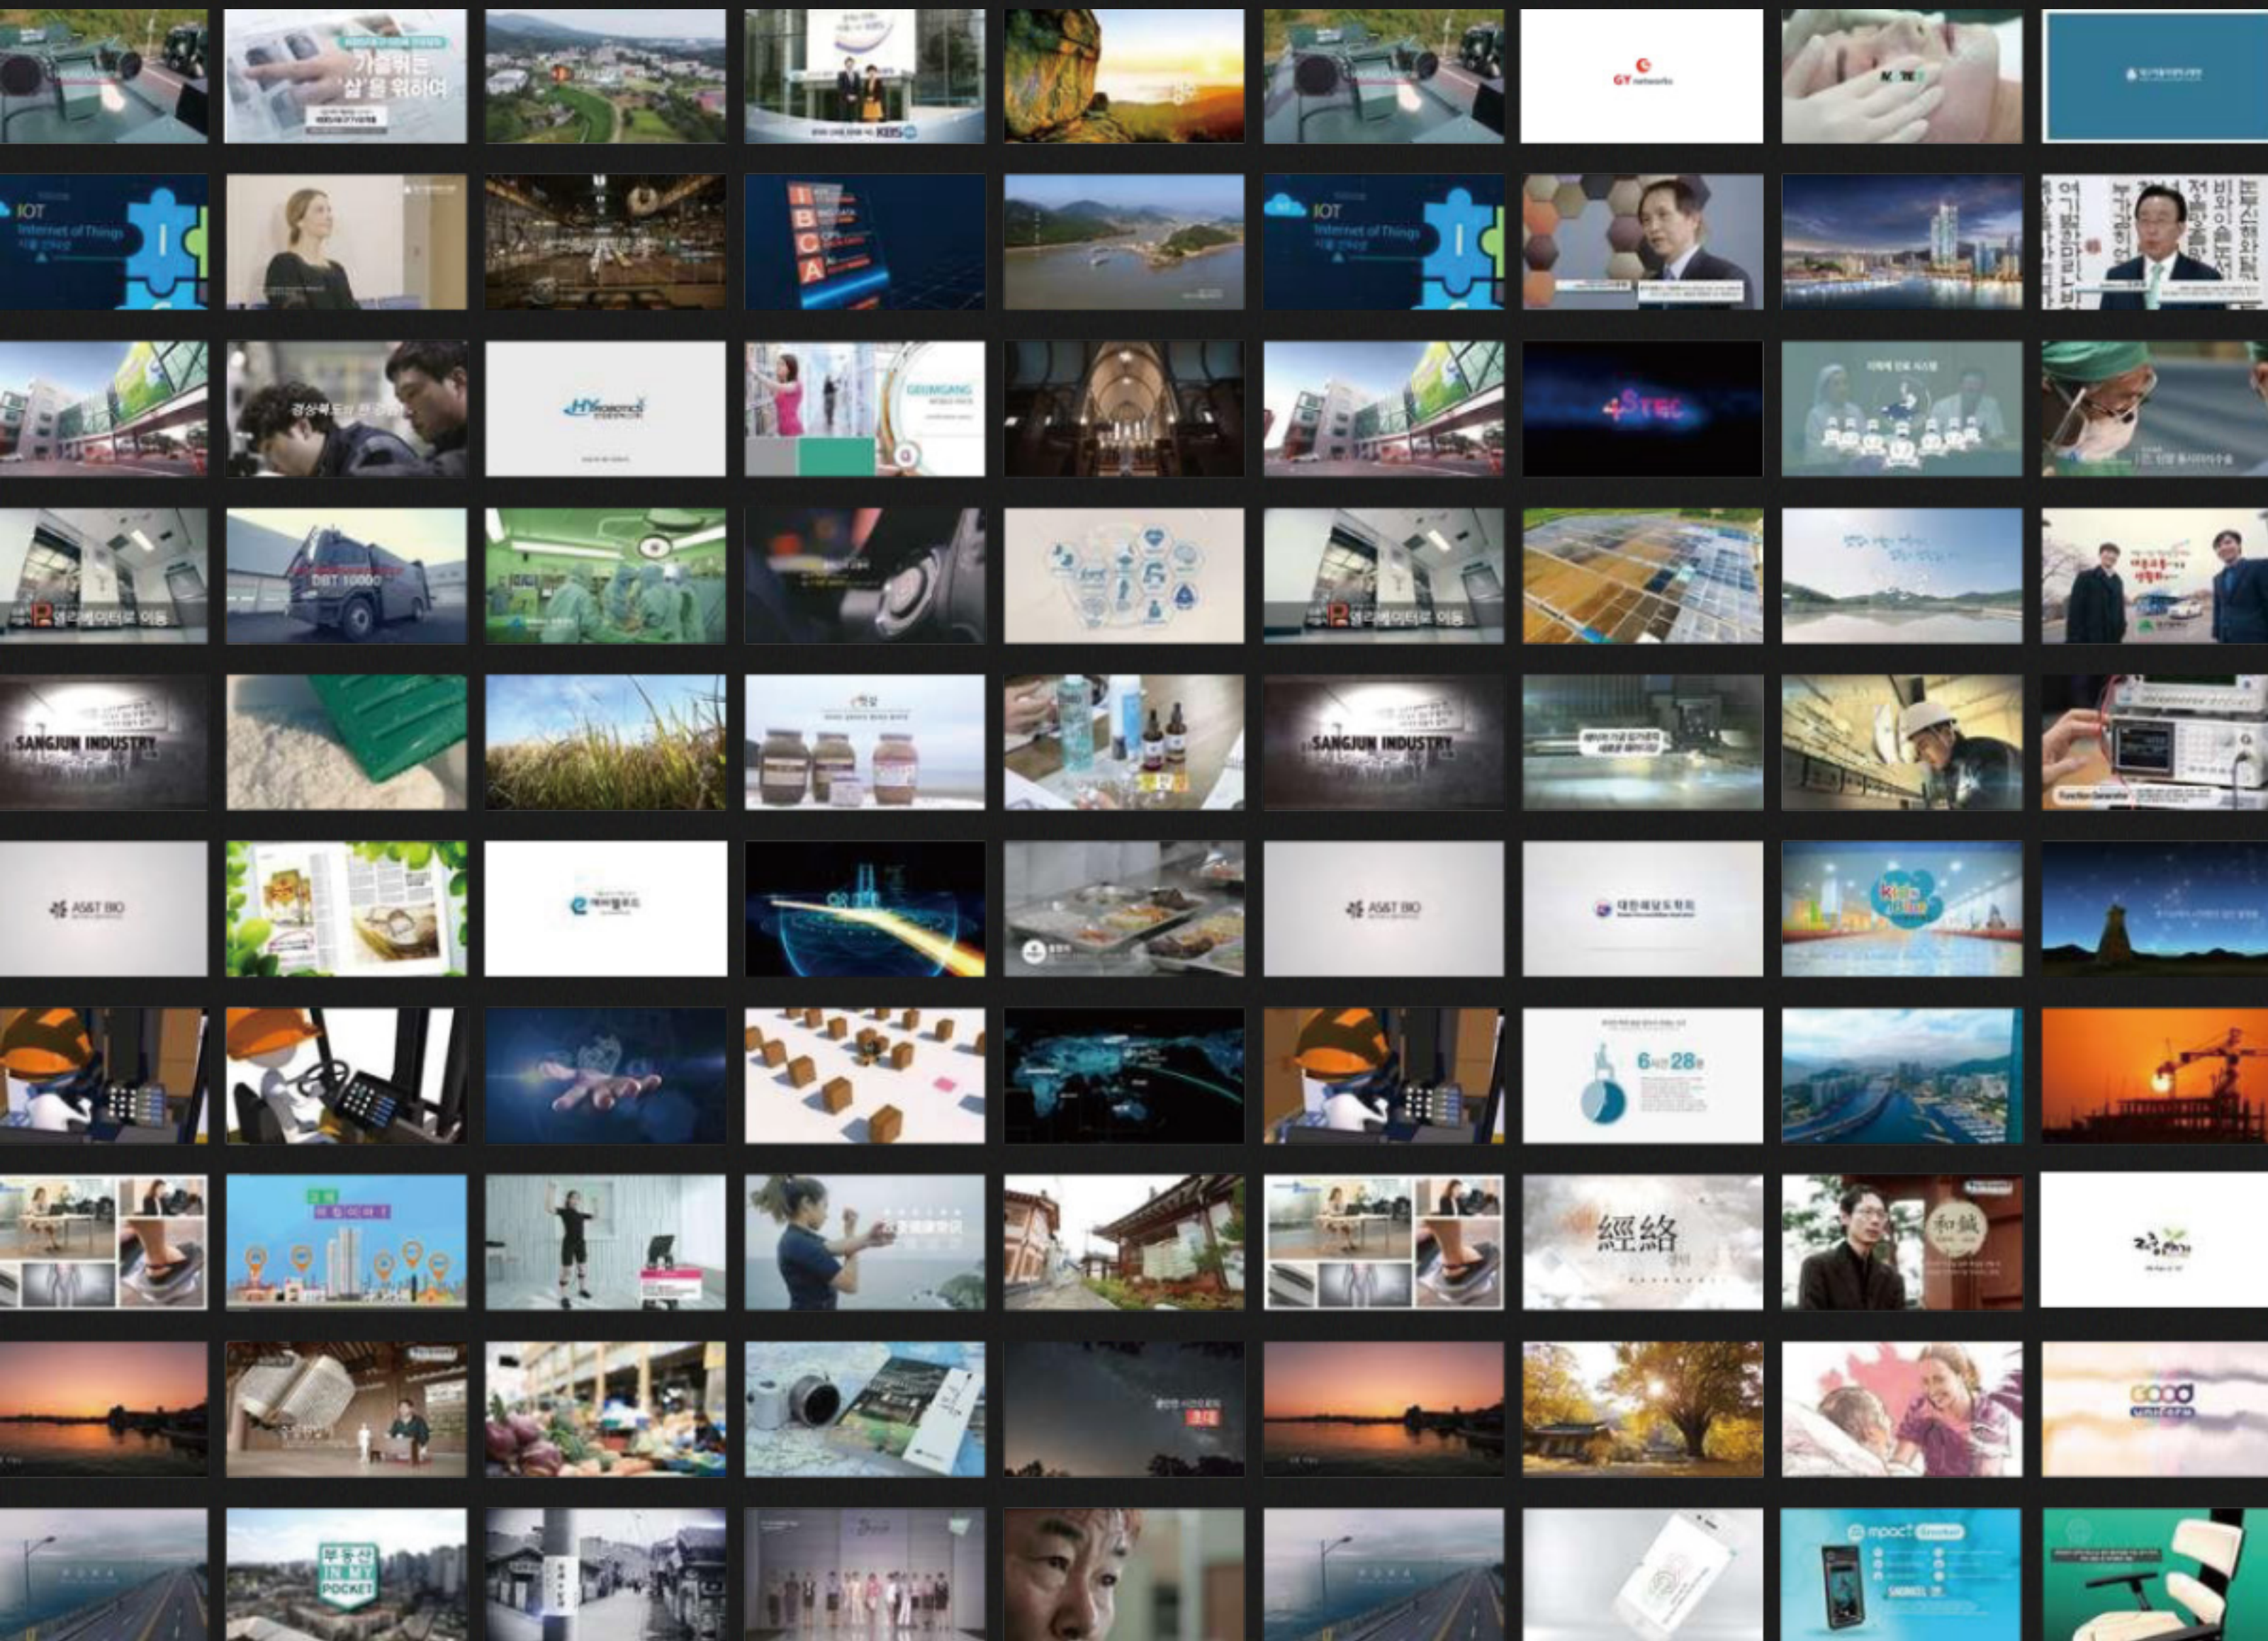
가슴뛰는 '삶'을 위하여

KBS

GY networks

IOT
Internet of Things

IOT
Internet of Things

B
C
A

경상북도의

HY Robotics

GEUMGANG

STEC

DBT 10000

엘리베이터로 이동

엘리베이터로 이동

SANGJUN INDUSTRY

SANGJUN INDUSTRY

AS&T BIO

AS&T BIO

6시간 28분

經絡

和鍼

Good

부동산 IN MY POCKET

mpact